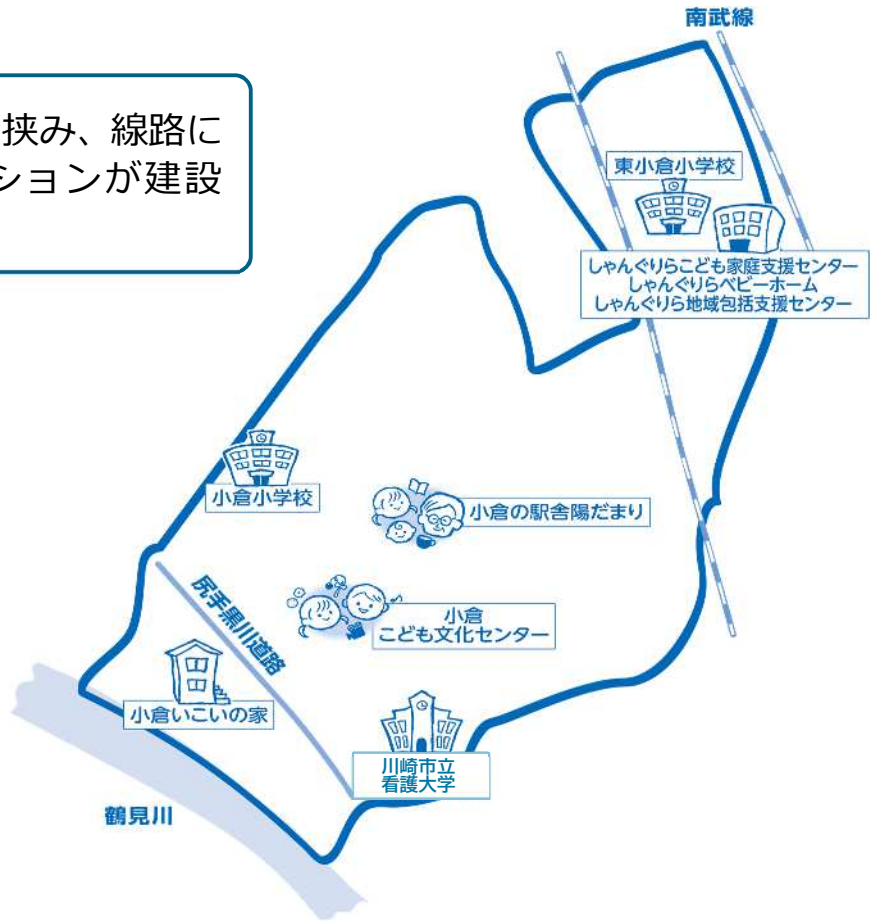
挟み、線路に
ションが建設

南武線

東小倉小学校

しゃんぐりらこども家庭支援センター
しゃんぐりらベビーホーム
しゃんぐりら地域包括支援センター

小倉小学校

小倉の駅舎陽だまり

尻手黒川道路

小倉
こども文化センター

小倉いこいの家

川崎市立
看護大学

鶴見川